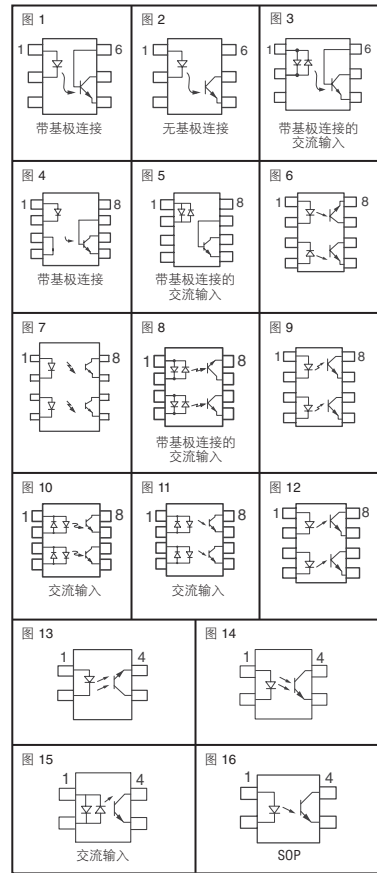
图 1
1
6
带基极连接

图 2
1
6
无基极连接

图 3
1
6
带基极连接的交流输入

图 4
1
8
带基极连接

图 5
1
8
带基极连接的交流输入

图 6
1
8

图 7
1
8

图 8
1
8
带基极连接的交流输入

图 9
1
8

图 10
1
8
交流输入

图 11
1
8
交流输入

图 12
1
8

图 13
1
4

图 14
1
4

图 15
1
4
交流输入

图 16
1
4
SOP